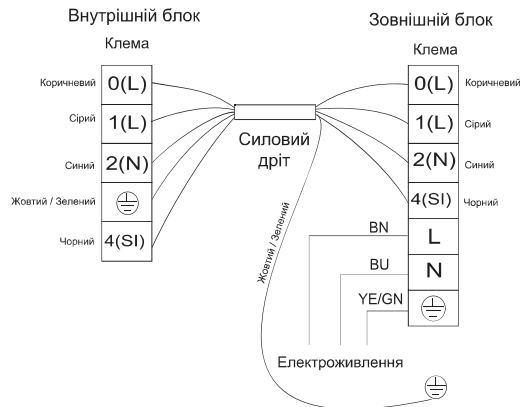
Внутрішній блок

Клема

Коричневий 0(L)

Сірий 1(L)

Синий 2(N)

Жовтий / Зелений

Чорний 4(SI)

Силовий дріт

Жовтий / Зелений

Зовнішній блок

Клема

0(L) Коричневий

1(L) Сірий

2(N) Синий

4(SI) Чорний

BN L

BU N

YE/GN

Електроживлення